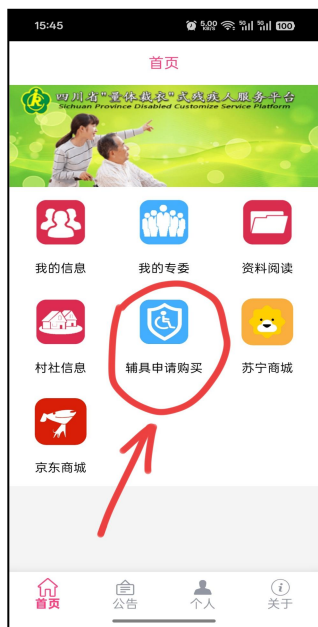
15:45
5.00 KB/S 5G 5G 100

首页

四川省"量体裁衣"式残疾人服务平台
Sichuan Province Disabled Customize Service Platform

我的信息
我的专委
资料阅读
村社信息
辅具申请购买
苏宁商城
京东商城

首页
公告
个人
关于